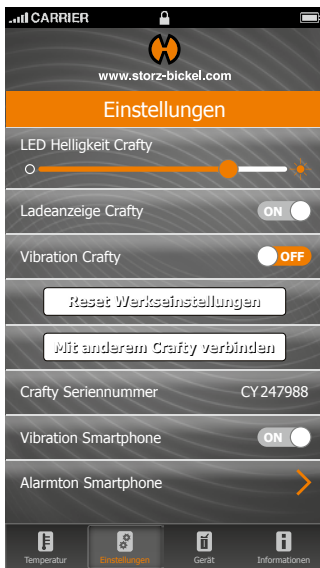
CARRIER

www.storz-bickel.com

Einstellungen

LED Helligkeit Crafty

Ladeanzeige Crafty ON

Vibration Crafty OFF

Reset Werkseinstellungen

Mit anderem Crafty verbinden

Crafty Seriennummer CY 247988

Vibration Smartphone ON

Alarmton Smartphone

Temperatur Einstellungen Gerät Informationen